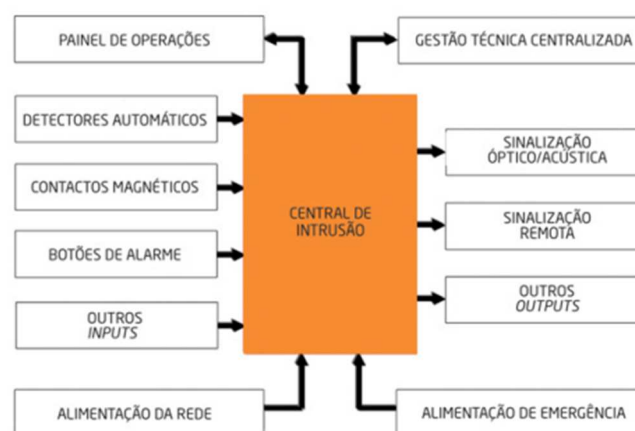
PAINEL DE OPERAÇÕES

GESTÃO TÉCNICA CENTRALIZADA

DETECTORES AUTOMÁTICOS

CONTACTOS MAGNÉTICOS

BOTÕES DE ALARME

OUTROS
*INPUTS*

CENTRAL DE INTRUSÃO

SINALIZAÇÃO ÓPTICO/ACÚSTICA

SINALIZAÇÃO REMOTA

OUTROS
*OUTPUTS*

ALIMENTAÇÃO DA REDE

ALIMENTAÇÃO DE EMERGÊNCIA